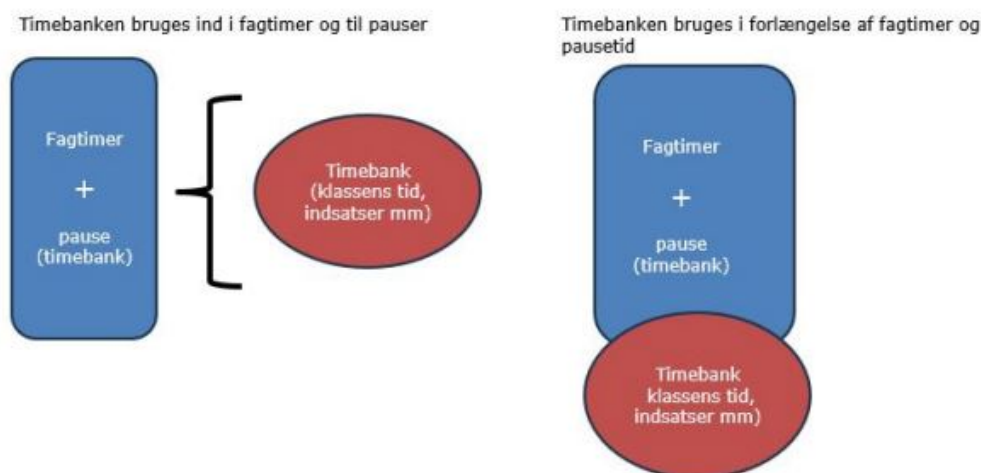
Timebanken bruges ind i fagtimer og til pauser

Fagtimer
+
pause
(timebank)

Timebank
(klassens tid,
indsatser mm)

Timebanken bruges i forlængelse af fagtimer og pausetid

Fagtimer
+
pause
(timebank)

Timebank
klassens tid,
indsatser mm)